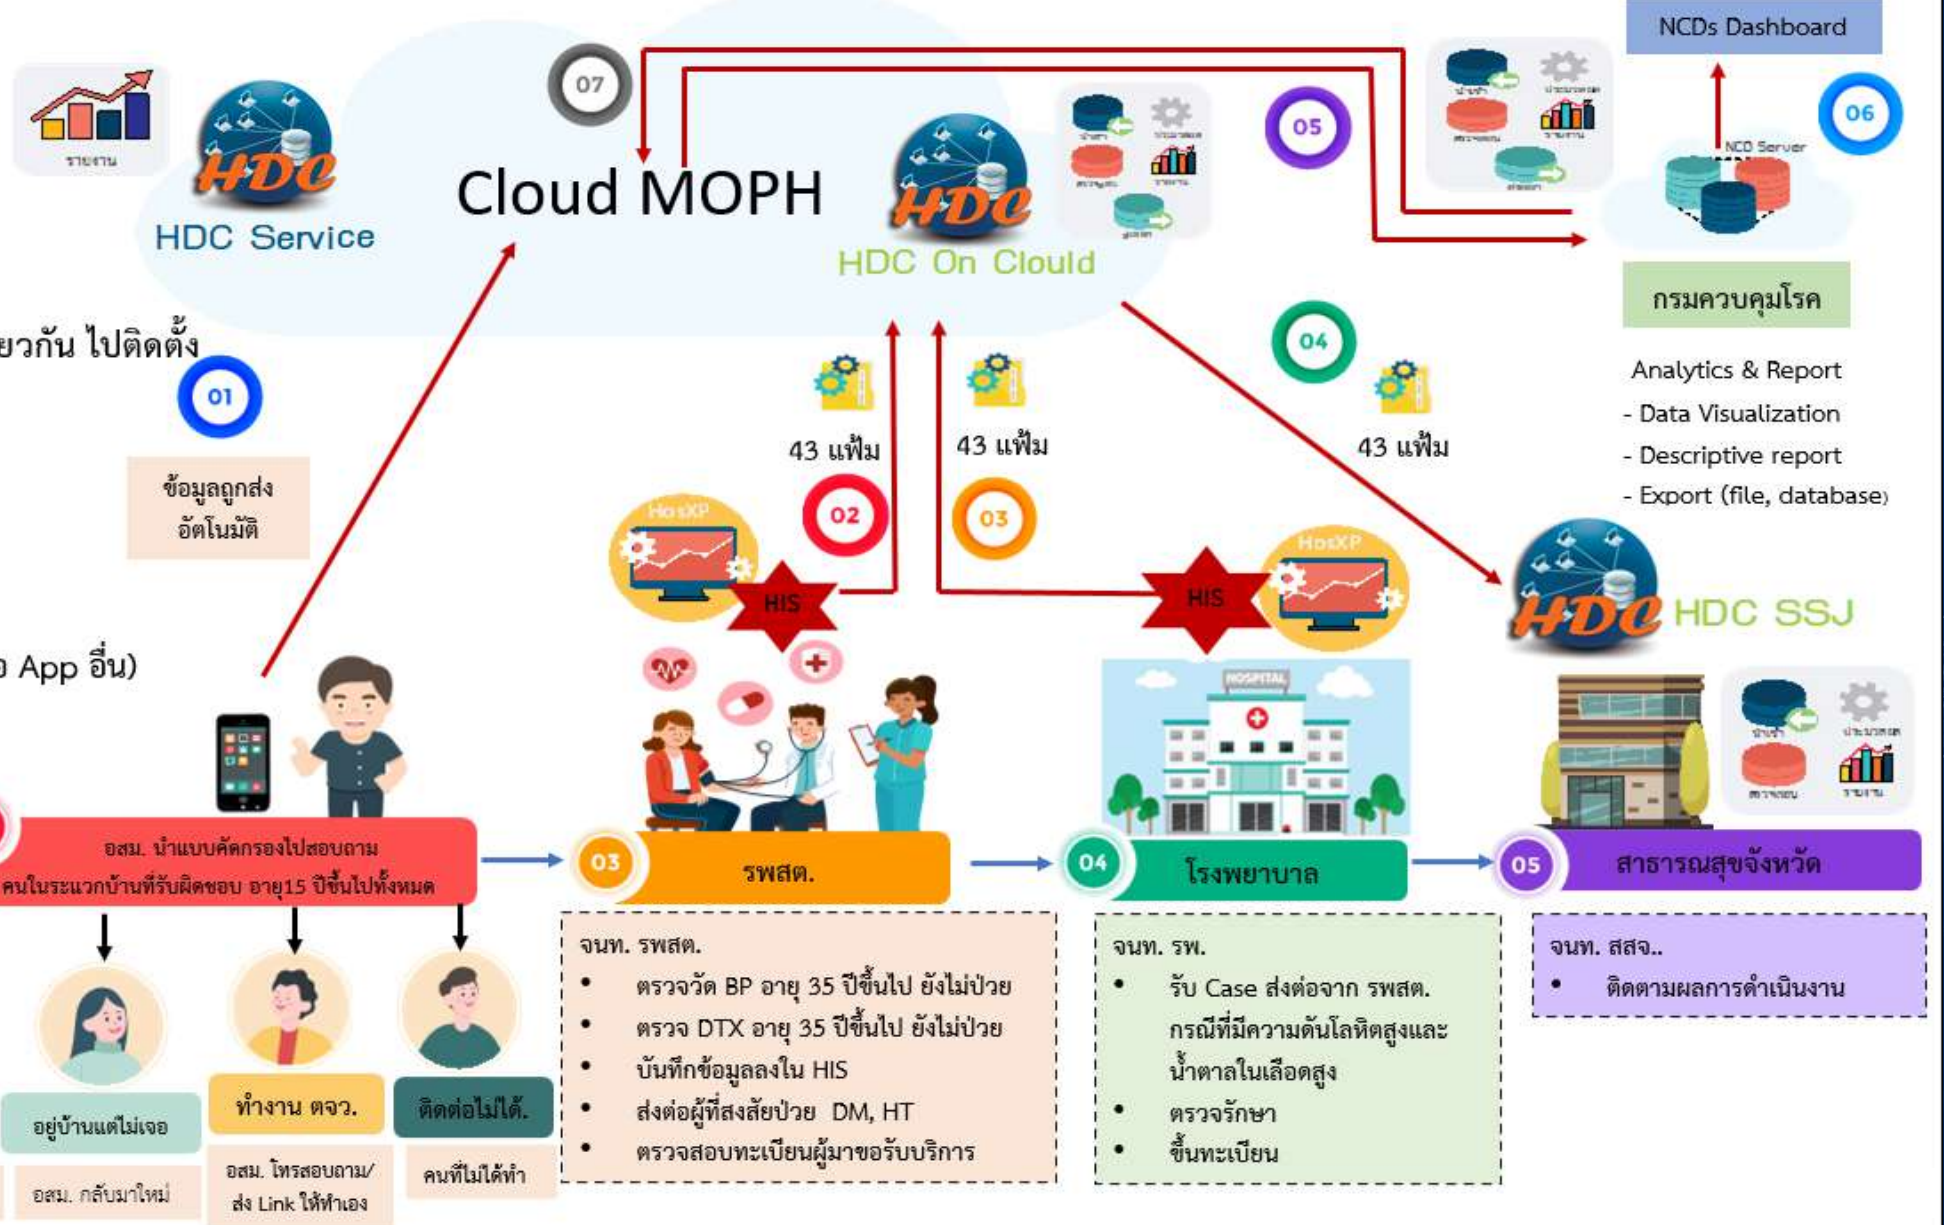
NCDs Dashboard

รายงาน

HDC

HDC Service

07

Cloud MOPH

HDC

HDC On Clould

05

06

NCD Server

กรมควบคุมโรค

Analytics & Report
- Data Visualization
- Descriptive report
- Export (file, database)

ยวกัน ไปติดตั้ง

01

ข้อมูลถูกส่ง อัตโนมัติ

43 แฟ้ม

43 แฟ้ม

04

43 แฟ้ม

02

03

HosXP

HIS

HIS

HosXP

HDC

HDC SSJ

App อื่น)

HOSPITAL

อสม. นำแบบคัดกรองไปสอบถาม คนในระแวกบ้านที่รับผิดชอบ อายุ15 ปีขึ้นไปทั้งหมด

03 รพสต.

04 โรงพยาบาล

05 สาธารณสุขจังหวัด

จนท. รพสต.
- ตรวจวัด BP อายุ 35 ปีขึ้นไป ยังไม่ป่วย
- ตรวจ DTX อายุ 35 ปีขึ้นไป ยังไม่ป่วย
- บันทึกข้อมูลลงใน HIS
- ส่งต่อผู้ที่สงสัยป่วย DM, HT
- ตรวจสอบทะเบียนผู้มาขอรับบริการ

จนท. รพ.
- รับ Case ส่งต่อจาก รพสต. กรณีที่มีความดันโลหิตสูงและน้ำตาลในเลือดสูง
- ตรวจรักษา
- ขึ้นทะเบียน

จนท. สสจ..
- ติดตามผลการดำเนินงาน

อยู่บ้านแต่ไม่เจอ

ทำงาน ตจว.

ติดต่อไม่ได้.

อสม. กลับมาใหม่

อสม. โทรสอบถาม/ ส่ง Link ให้ทำเอง

คนที่ไม่ได้ทำ